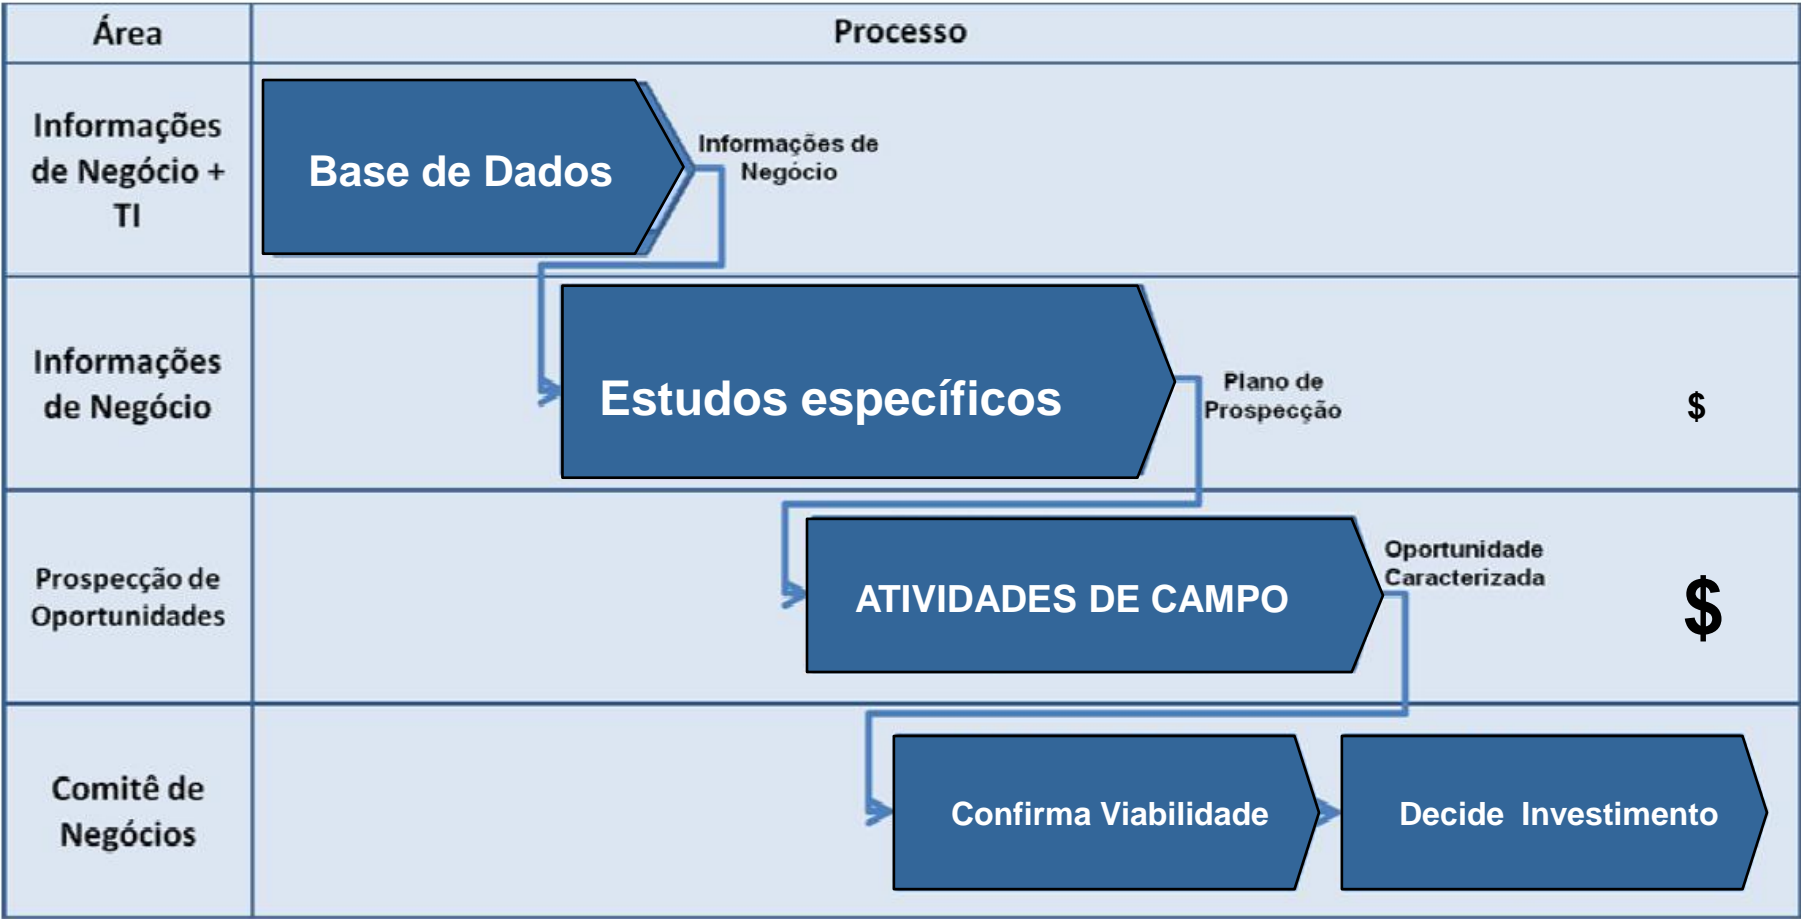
| Área | Processo |
|---|---|
| Informações de Negócio + TI | Base de Dados — Informações de Negócio |
| Informações de Negócio | Estudos específicos — Plano de Prospecção — \$ |
| Prospecção de Oportunidades | ATIVIDADES DE CAMPO — Oportunidade Caracterizada — \$ |
| Comitê de Negócios | Confirma Viabilidade — Decide Investimento |